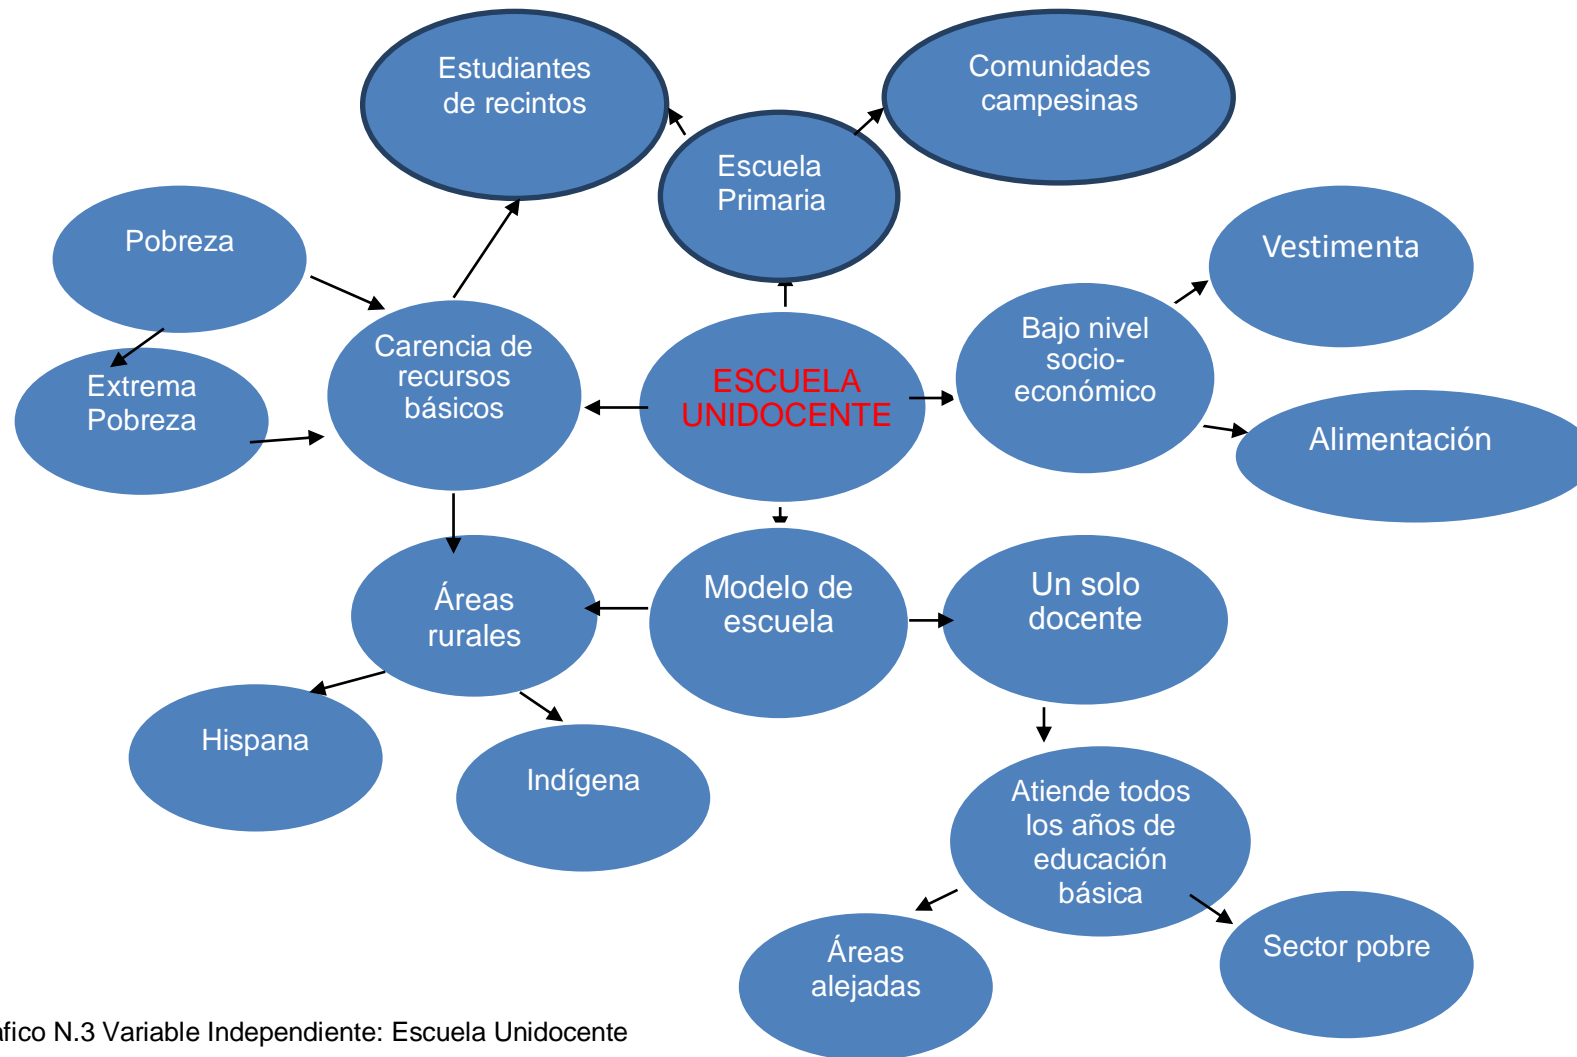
Estudiantes de recintos

Comunidades campesinas

Escuela Primaria

Pobreza

Vestimenta

Extrema Pobreza

Carencia de recursos básicos

ESCUELA UNIDOCENTE

Bajo nivel socio-económico

Alimentación

Áreas rurales

Modelo de escuela

Un solo docente

Hispana

Indígena

Atiende todos los años de educación básica

Áreas alejadas

Sector pobre

afico N.3 Variable Independiente: Escuela Unidocente